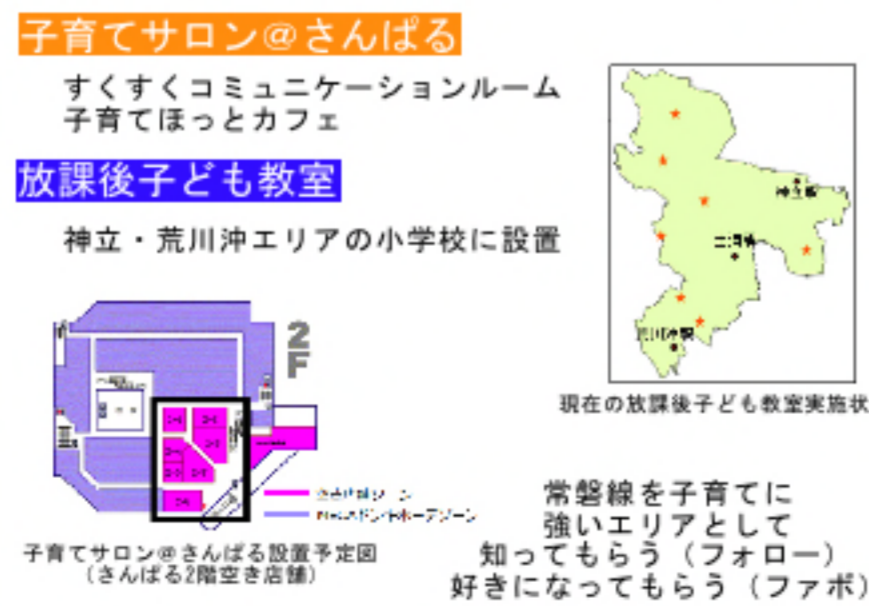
子育てサロン@さんぱる

すくすくコミュニケーションルーム
子育てほっとカフェ

放課後子ども教室

神立・荒川沖エリアの小学校に設置

2F

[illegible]

子育てサロン@さんぱる設置予定図
(さんぱる2階空き店舗)

神立駅

土浦駅

荒川沖駅

現在の放課後子ども教室実施状

常磐線を子育てに
強いエリアとして
知ってもらう(フォロー)
好きになってもらう(ファボ)